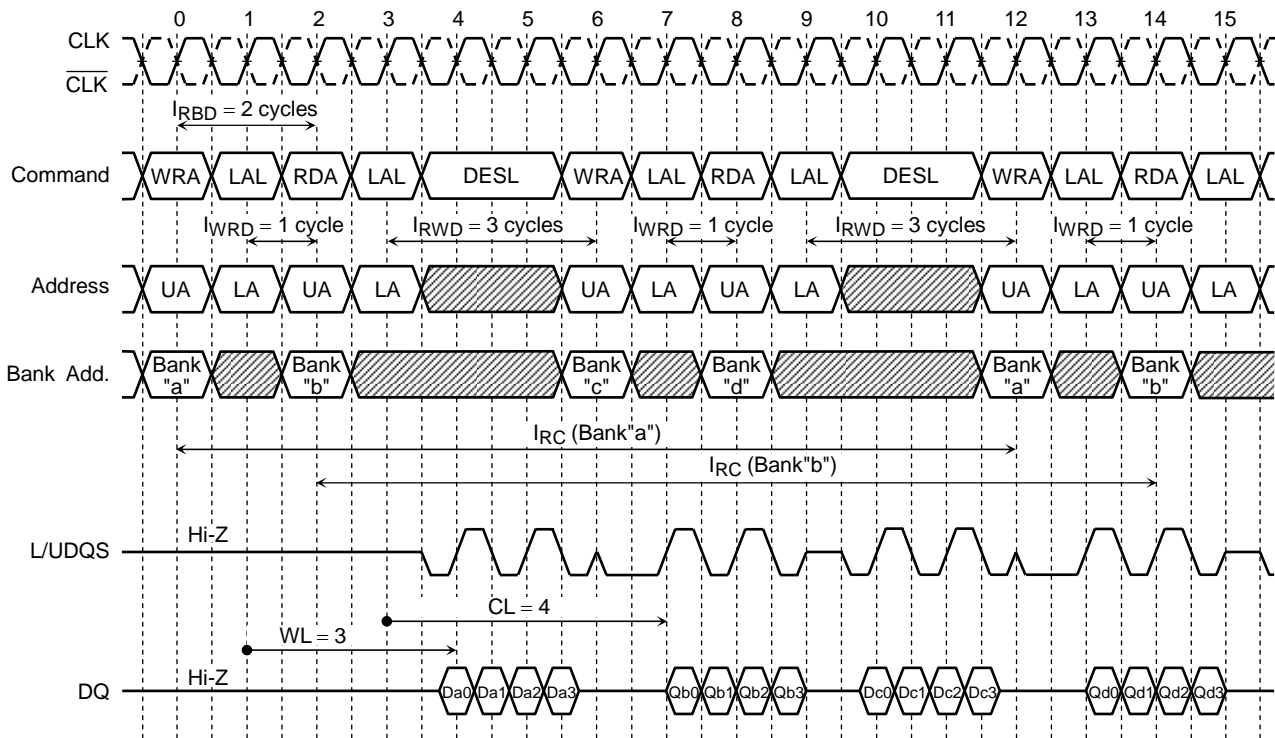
0 1 2 3 4 5 6 7 8 9 10 11 12 13 14 15

CLK

$\overline{CLK}$

$I_{RBD}$ = 2 cycles

Command WRA LAL RDA LAL DESL WRA LAL RDA LAL DESL WRA LAL RDA LAL

$I_{WRD}$ = 1 cycle $I_{RWD}$ = 3 cycles $I_{WRD}$ = 1 cycle $I_{RWD}$ = 3 cycles $I_{WRD}$ = 1 cycle

Address UA LA UA LA UA LA UA LA UA LA UA LA

Bank Add. Bank "a" Bank "b" Bank "c" Bank "d" Bank "a" Bank "b"

$I_{RC}$ (Bank"a")

$I_{RC}$ (Bank"b")

L/UDQS Hi-Z

CL = 4

WL = 3

DQ Hi-Z Da0 Da1 Da2 Da3 Qb0 Qb1 Qb2 Qb3 Dc0 Dc1 Dc2 Dc3 Qd0 Qd1 Qd2 Qd3